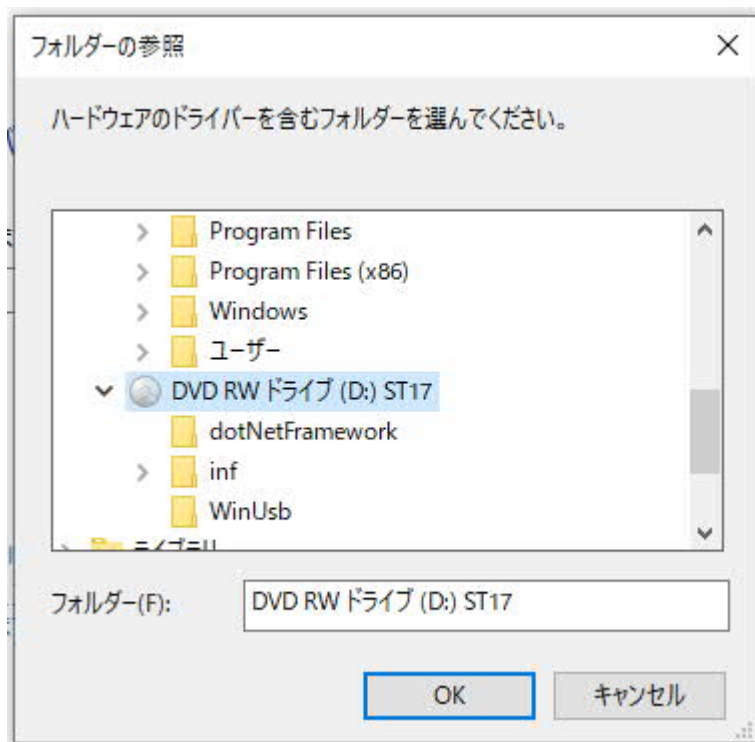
フォルダーの参照

×

ハードウェアのドライバーを含むフォルダーを選んでください。

Program Files
Program Files (x86)
Windows
ユーザー
DVD RW ドライブ (D:) ST17
dotNetFramework
inf
WinUsb
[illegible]

フォルダー(F): DVD RW ドライブ (D:) ST17

OK
キャンセル